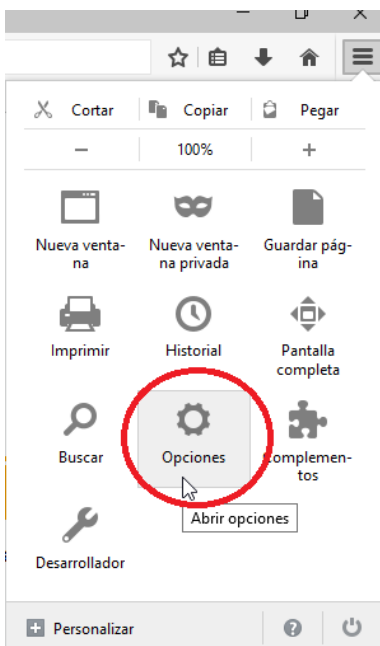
Cortar Copiar Pegar

— 100% +

Nueva ventana

Nueva ventana privada

Guardar página

Imprimir

Historial

Pantalla completa

Buscar

Opciones

Complementos

Abrir opciones

Desarrollador

Personalizar